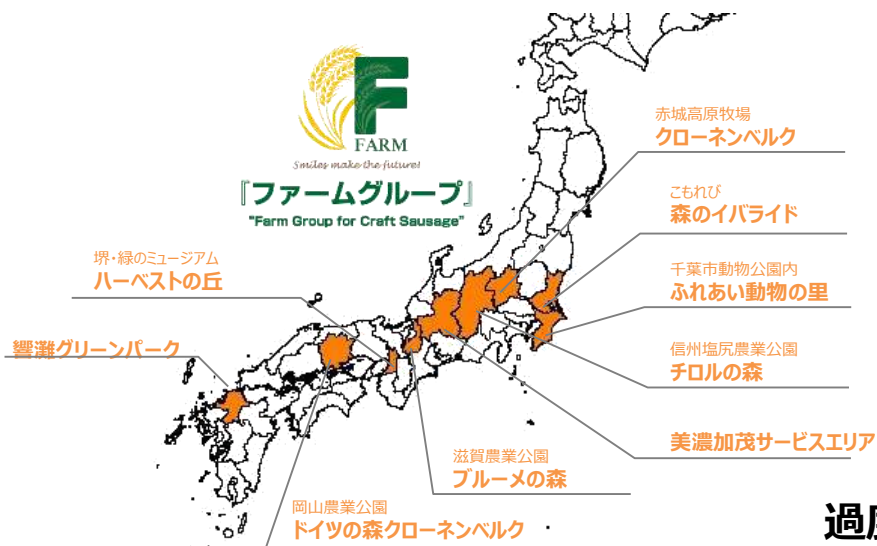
F
FARM
Smiles make the future!
『ファームグループ』
"Farm Group for Craft Sausage"

赤城高原牧場
クローネンベルク

こもれび
森のイバライド

千葉市動物公園内
ふれあい動物の里

信州塩尻農業公園
チロルの森

美濃加茂サービスエリア

滋賀農業公園
ブルーメの森

岡山農業公園
ドイツの森クローネンベルク

堺・緑のミュージアム
ハーベストの丘

響灘グリーンパーク

過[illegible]